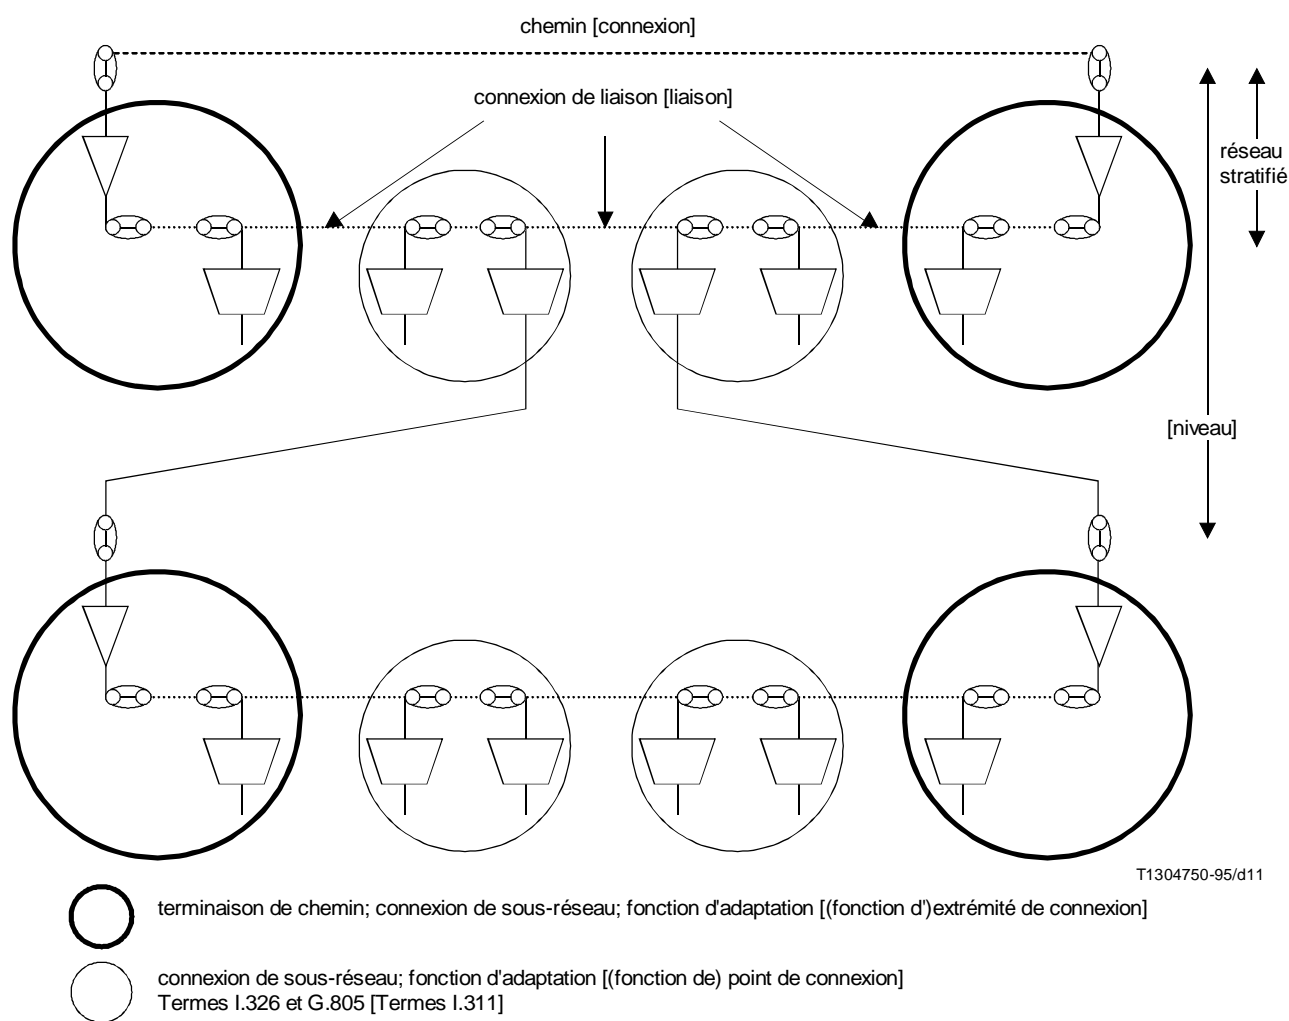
chemin [connexion]

connexion de liaison [liaison]

réseau stratifié

[niveau]

T1304750-95/d11

terminaison de chemin; connexion de sous-réseau; fonction d'adaptation [(fonction d')extrémité de connexion]

connexion de sous-réseau; fonction d'adaptation [(fonction de) point de connexion]
Termes I.326 et G.805 [Termes I.311]